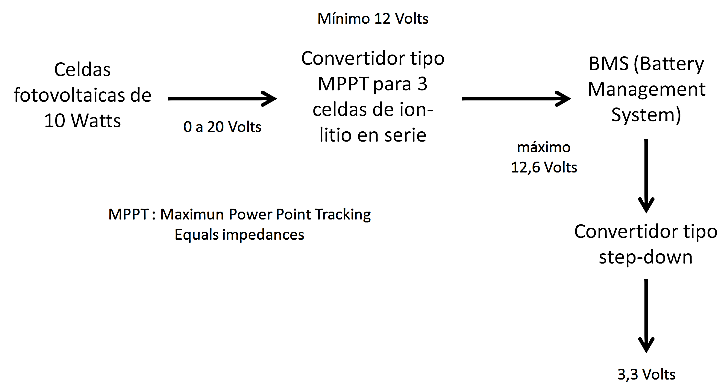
Mínimo 12 Volts

Celdas fotovoltaicas de 10 Watts

0 a 20 Volts

Convertidor tipo MPPT para 3 celdas de ion-litio en serie

máximo 12,6 Volts

BMS (Battery Management System)

MPPT : Maximun Power Point Tracking
Equals impedances

Convertidor tipo step-down

3,3 Volts